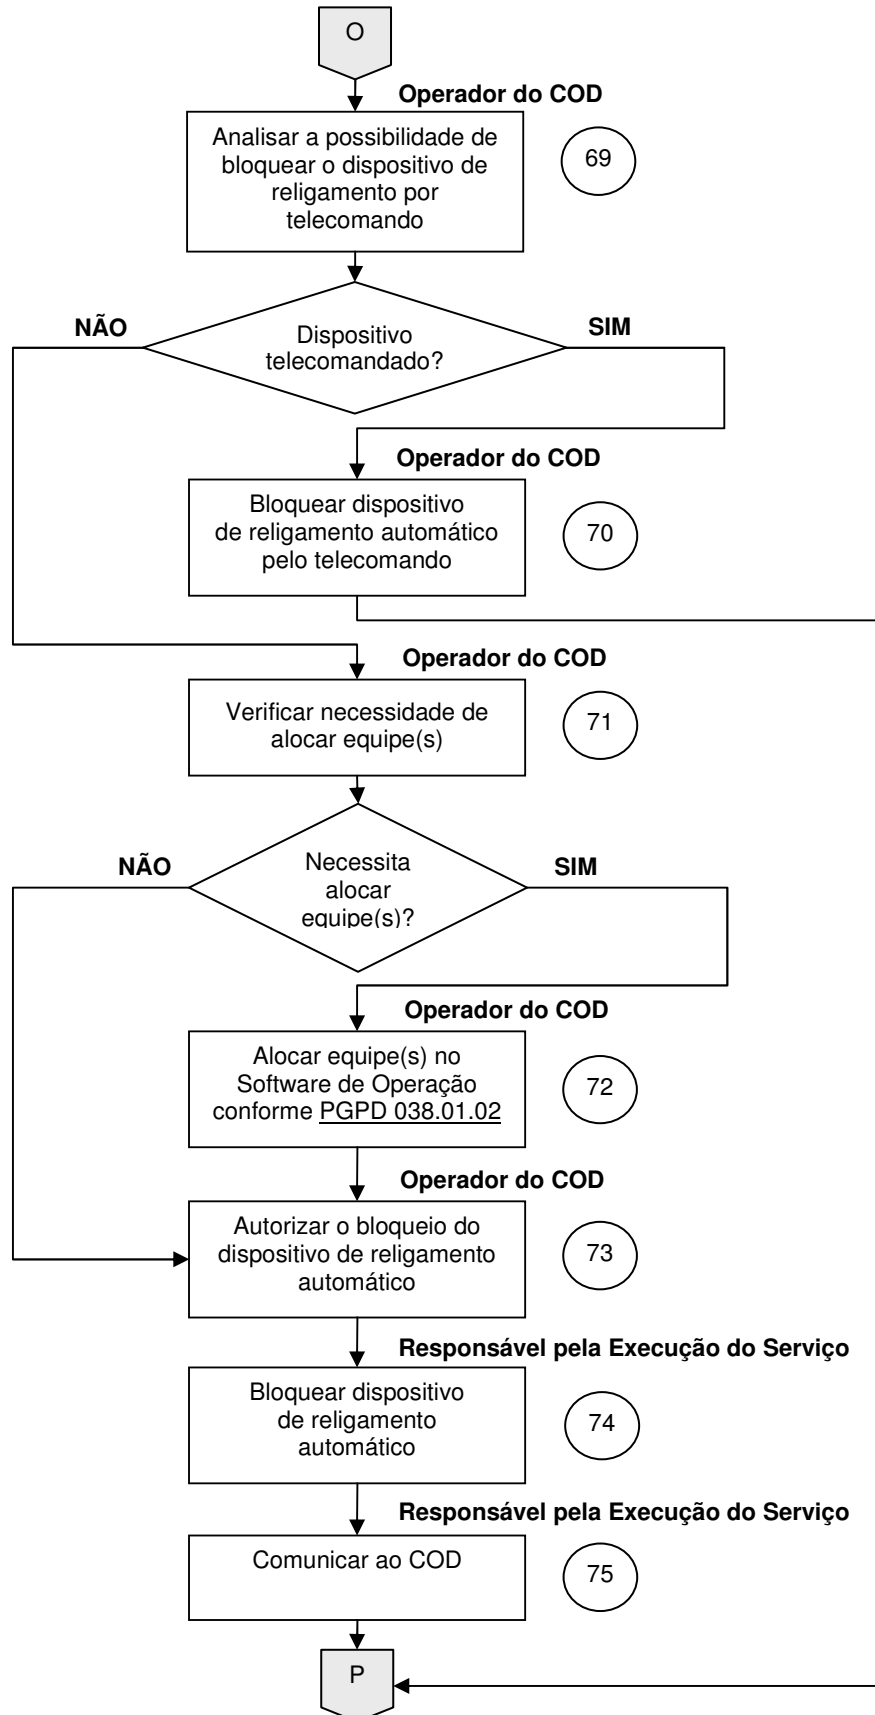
O

Operador do COD

Analisar a possibilidade de bloquear o dispositivo de religamento por telecomando

69

NÃO

Dispositivo telecomandado?

SIM

Operador do COD

Bloquear dispositivo de religamento automático pelo telecomando

70

Operador do COD

Verificar necessidade de alocar equipe(s)

71

NÃO

Necessita alocar equipe(s)?

SIM

Operador do COD

Alocar equipe(s) no Software de Operação conforme PGPD 038.01.02

72

Operador do COD

Autorizar o bloqueio do dispositivo de religamento automático

73

Responsável pela Execução do Serviço

Bloquear dispositivo de religamento automático

74

Responsável pela Execução do Serviço

Comunicar ao COD

75

P